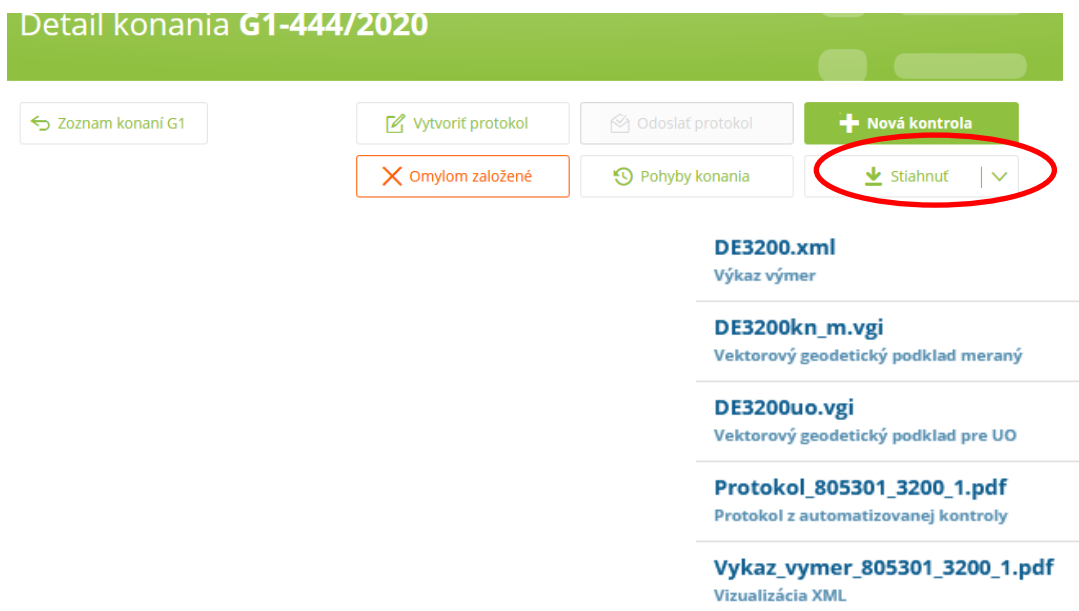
Detail konania **G1-444/2020**

Zoznam konaní G1

Vytvoriť protokol

Odoslať protokol

Nová kontrola

Omylom založené

Pohyby konania

Stiahnuť

DE3200.xml
Výkaz výmer

DE3200kn_m.vgi
Vektorový geodetický podklad meraný

DE3200uo.vgi
Vektorový geodetický podklad pre UO

Protokol_805301_3200_1.pdf
Protokol z automatizovanej kontroly

Vykaz_vymer_805301_3200_1.pdf
Vizualizácia XML